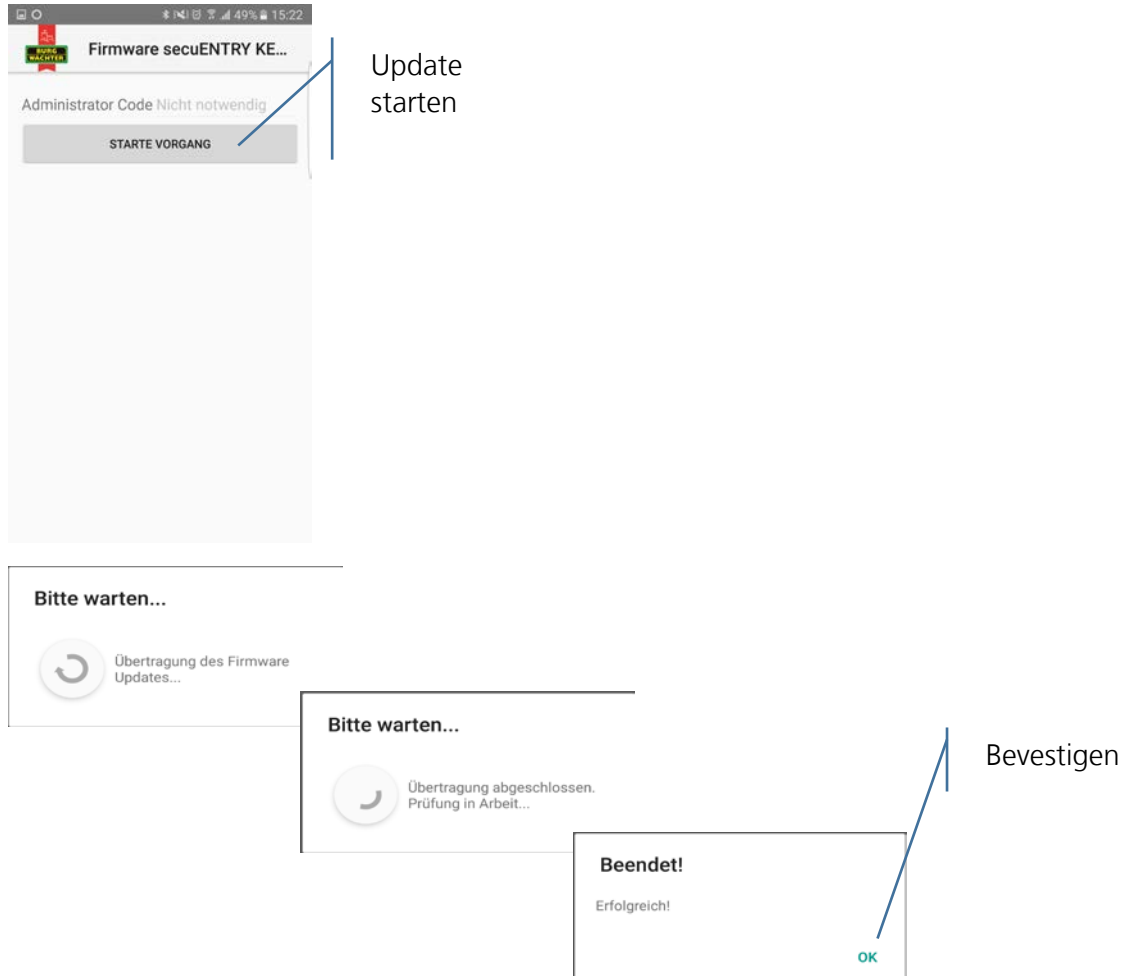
49% 15:22

BURG WÄCHTER

Firmware secuENTRY KE...

Update starten

Administrator Code Nicht notwendig

STARTE VORGANG

Bitte warten...

Übertragung des Firmware Updates...

Bitte warten...

Übertragung abgeschlossen. Prüfung in Arbeit...

Bevestigen

Beendet!

Erfolgreich!

OK